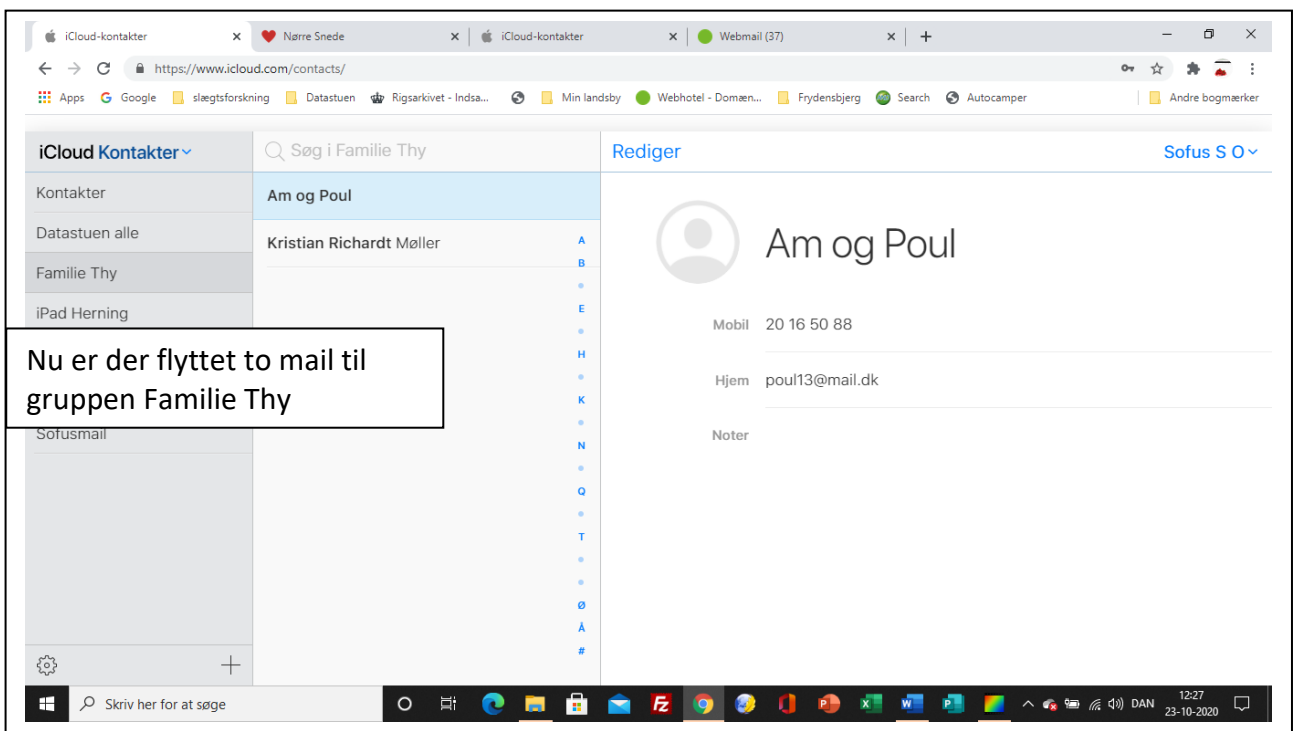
iCloud-kontakter ×
Nørre Snede ×
iCloud-kontakter ×
Webmail (37) ×
+

https://www.icloud.com/contacts/

Apps Google slægtsforskning Datastuen Rigsarkivet - Indsa... Min landsby Webhotel - Domæn... Frydensbjerg Search Autocamper Andre bogmærker

iCloud Kontakter
Søg i Familie Thy
Rediger
Sofus S O

Kontakter
Datastuen alle
Familie Thy
iPad Herning
Sofusmail

Am og Poul
Kristian Richardt Møller

A B • E • H • K • N • Q • T • • Ø Å #

Nu er der flyttet to mail til gruppen Familie Thy

Am og Poul

Mobil 20 16 50 88
Hjem poul13@mail.dk
Noter

Skriv her for at søge
DAN 12:27 23-10-2020